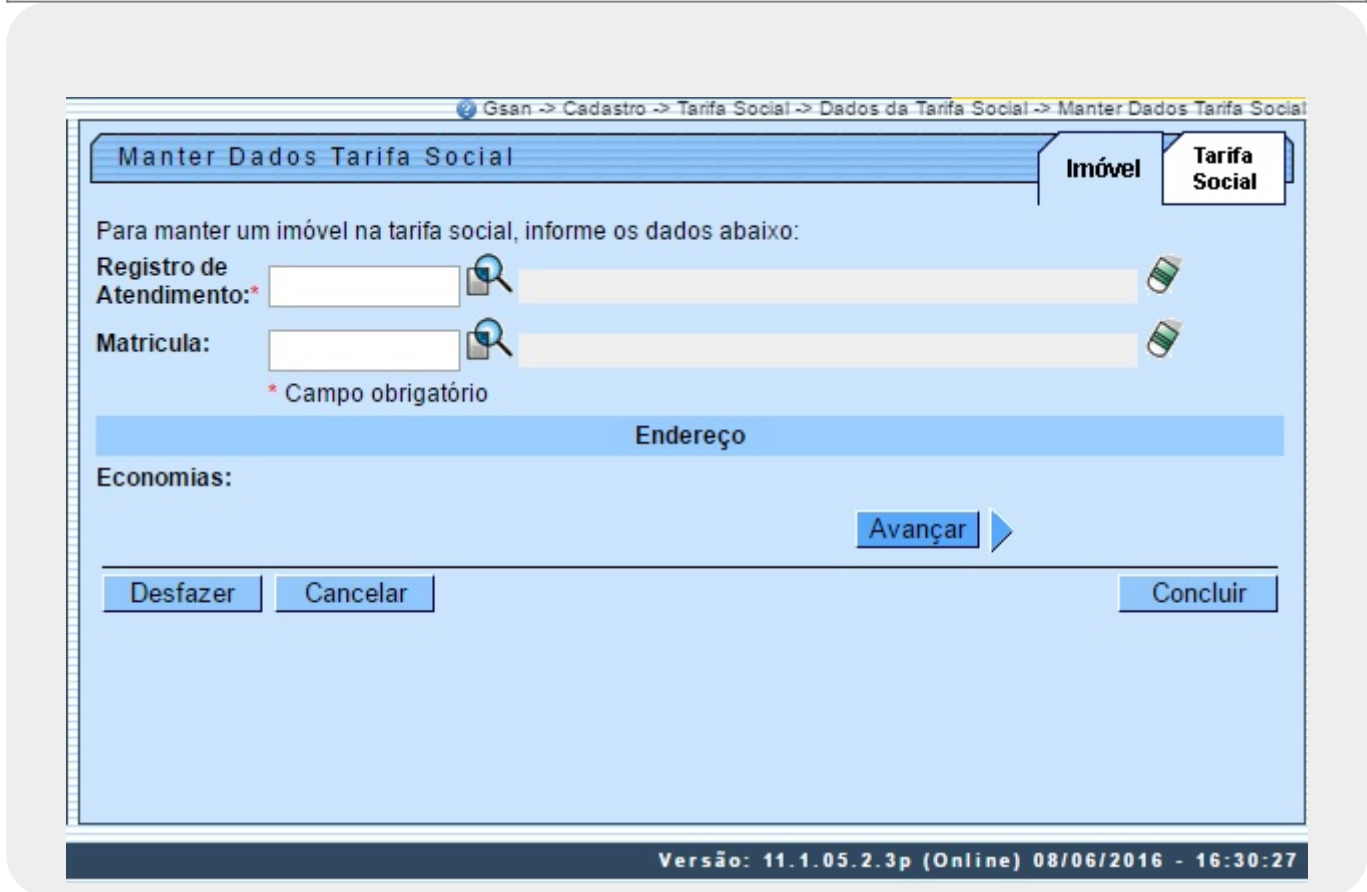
Gsan -> Cadastro -> Tarifa Social -> Dados da Tarifa Social -> Manter Dados Tarifa Social

Manter Dados Tarifa Social

Imóvel

Tarifa Social

Para manter um imóvel na tarifa social, informe os dados abaixo:

Registro de Atendimento:*

Matricula:

* Campo obrigatório

Endereço

Economias:

Avançar

Desfazer

Cancelar

Concluir

Versão: 11.1.05.2.3p (Online) 08/06/2016 - 16:30:27